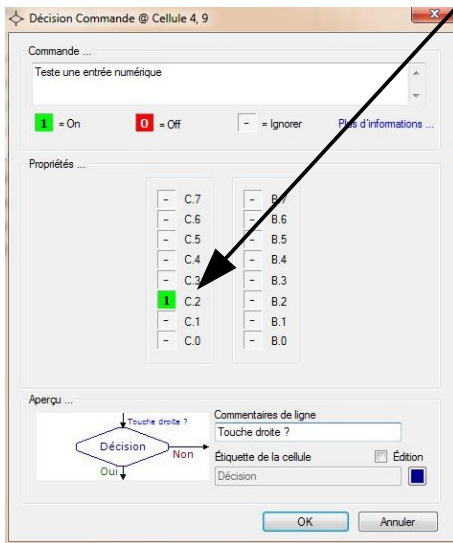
Décision Commande @ Cellule 4, 9

Commande ...

Teste une entrée numérique

1 = On   0 = Off   - = Ignorer   Plus d'informations ...

Propriétés ...

| | | | |
|---|---|---|---|
| - | C.7 | - | B.7 |
| - | C.6 | - | B.6 |
| - | C.5 | - | B.5 |
| - | C.4 | - | B.4 |
| - | C.3 | - | B.3 |
| 1 | C.2 | - | B.2 |
| - | C.1 | - | B.1 |
| - | C.0 | - | B.0 |

Aperçu ...

Touche droite ?
Décision
Non
Oui

Commentaires de ligne
Touche droite ?
Étiquette de la cellule
Édition
Décision

OK   Annuler